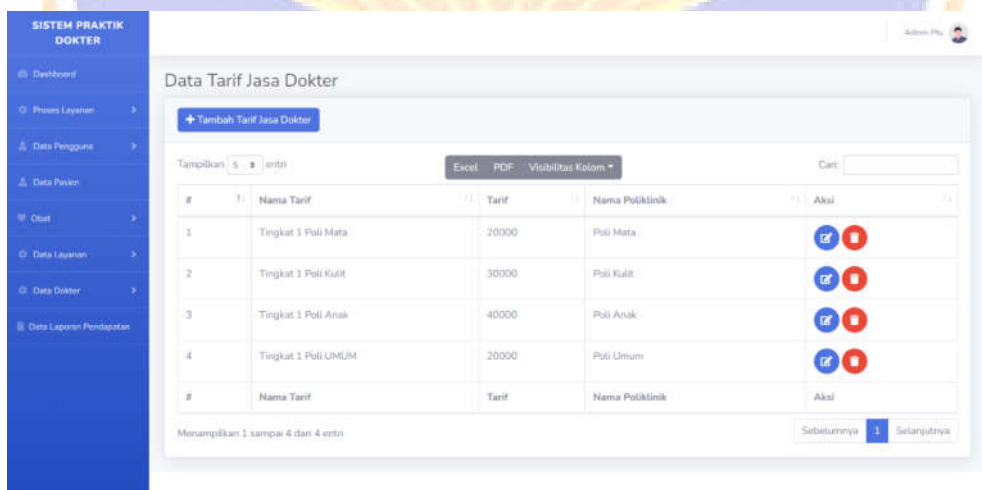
SISTEM PRAKTIK DOKTER

Dashboard
Proses Layanan
Data Pengguna
Data Pasien
Obat
Data Layanan
Data Dokter
Data Laporan Pendapatan

Admin Plu

Data Tarif Jasa Dokter

+ Tambah Tarif Jasa Dokter

Tampilkan 5 entri

Excel PDF Visibilitas Kolom

Cari:

| # | Nama Tarif | Tarif | Nama Poliklinik | Aksi |
|---|---|---|---|---|
| 1 | Tingkat 1 Poli Mata | 20000 | Poli Mata | |
| 2 | Tingkat 1 Poli Kulit | 30000 | Poli Kulit | |
| 3 | Tingkat 1 Poli Anak | 40000 | Poli Anak | |
| 4 | Tingkat 1 Poli UMUM | 20000 | Poli Umum | |
| # | Nama Tarif | Tarif | Nama Poliklinik | Aksi |

Menampilkan 1 sampai 4 dari 4 entri

Sebelumnya 1 Selanjutnya